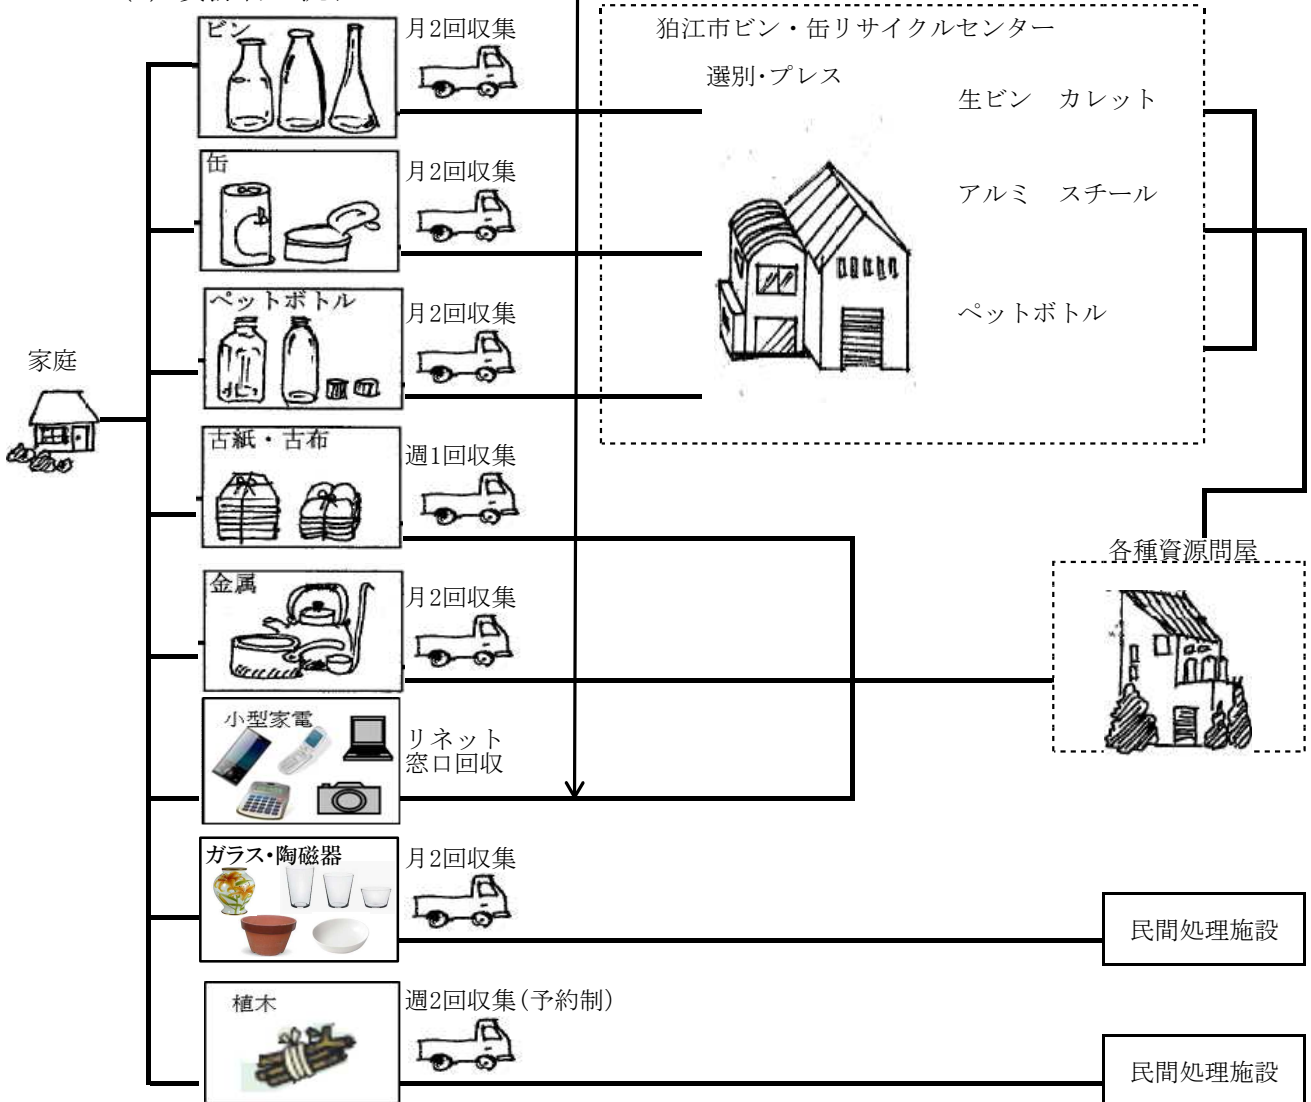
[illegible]

ビン
月2回収集

缶
月2回収集

ペットボトル
月2回収集

家庭

古紙・古布
週1回収集

金属
月2回収集

小型家電
リネット
窓口回収

ガラス・陶磁器
月2回収集

植木
週2回収集(予約制)

狛江市ビン・缶リサイクルセンター
選別・プレス
生ビン　カレット
アルミ　スチール
ペットボトル

各種資源問屋

民間処理施設

民間処理施設